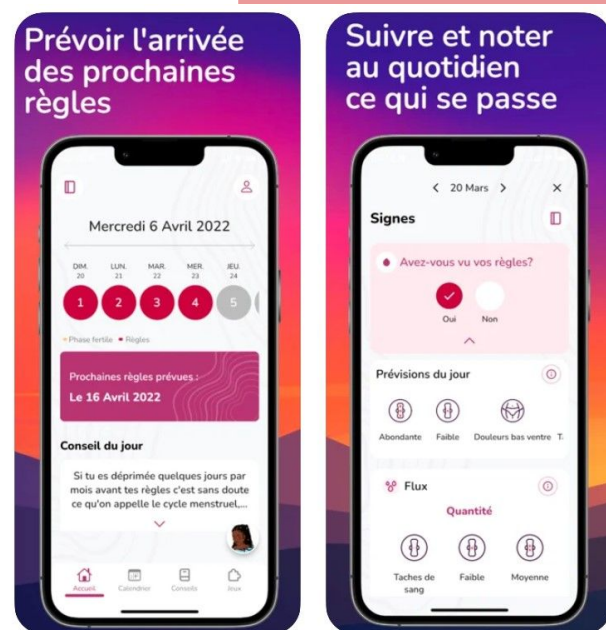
Prévoir l'arrivée des prochaines règles

Mercredi 6 Avril 2022

| DIM. 20 | LUN. 21 | MAR. 22 | MER. 23 | JEU. 24 |
|---|---|---|---|---|
| 1 | 2 | 3 | 4 | 5 |

Phase fertile • Règles

Prochaines règles prévues :
Le 16 Avril 2022

Conseil du jour

Si tu es déprimée quelques jours par mois avant tes règles c'est sans doute ce qu'on appelle le cycle menstruel,...

Accueil Calendrier Conseils Jeux

Suivre et noter au quotidien ce qui se passe

< 20 Mars > ×

Signes

Avez-vous vu vos règles?

Oui Non

Prévisions du jour

Abondante Faible Douleurs bas ventre T

Flux

Quantité

Taches de sang Faible Moyenne